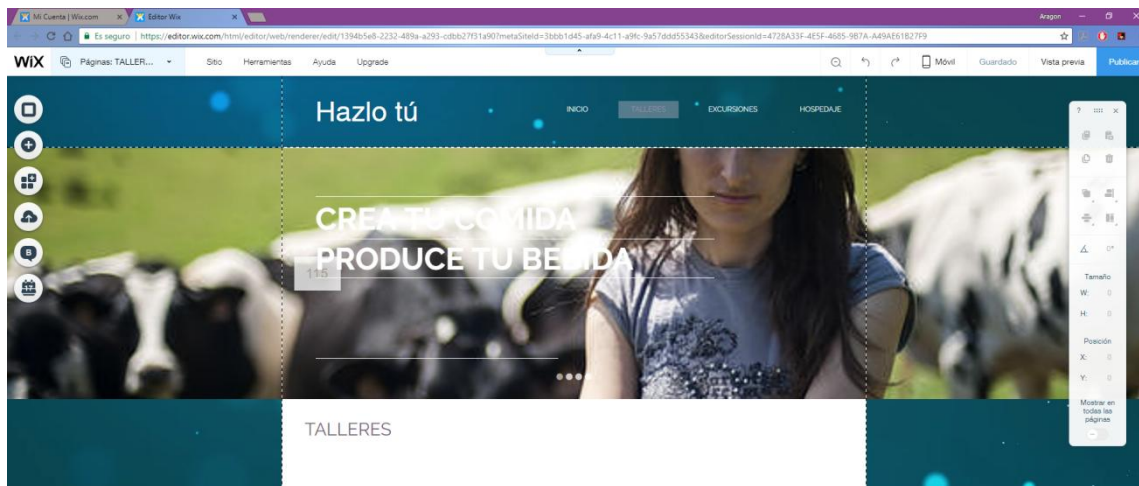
Mi Cuenta | Wix.com
Editor Wix
Aragon
Es seguro | https://editor.wix.com/html/editor/web/renderer/edit/1394b5e8-2232-489a-a293-cdbb27f31a90?metaSiteId=3bbb1d45-afa9-4c11-a9fc-9a57ddd55343&editorSessionId=4728A33F-4E5F-4685-9B7A-A49AE61B27F9
WiX Páginas: TALLER... Sitio Herramientas Ayuda Upgrade
Móvil Guardado Vista previa Publicar
Hazlo tú
INICIO TALLERES EXCURSIONES HOSPEDAJE
CREA TU COMIDA
PRODUCE TU BEBIDA
115
TALLERES
?
Tamaño
W: 0
H: 0
Posición
X: 0
Y: 0
Mostrar en todas las páginas